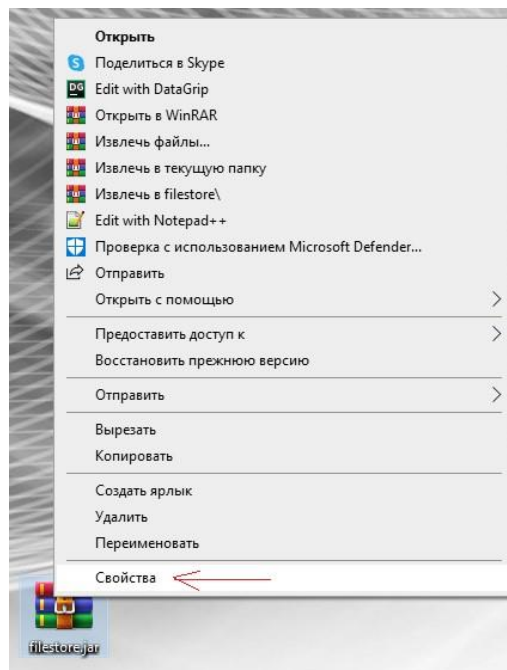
Открыть
Поделиться в Skype
DG Edit with DataGrip
Открыть в WinRAR
Извлечь файлы...
Извлечь в текущую папку
Извлечь в filestore\
Edit with Notepad++
Проверка с использованием Microsoft Defender...
Отправить
Открыть с помощью

Предоставить доступ к
Восстановить прежнюю версию

Отправить

Вырезать
Копировать

Создать ярлык
Удалить
Переименовать

Свойства

filestore.jar